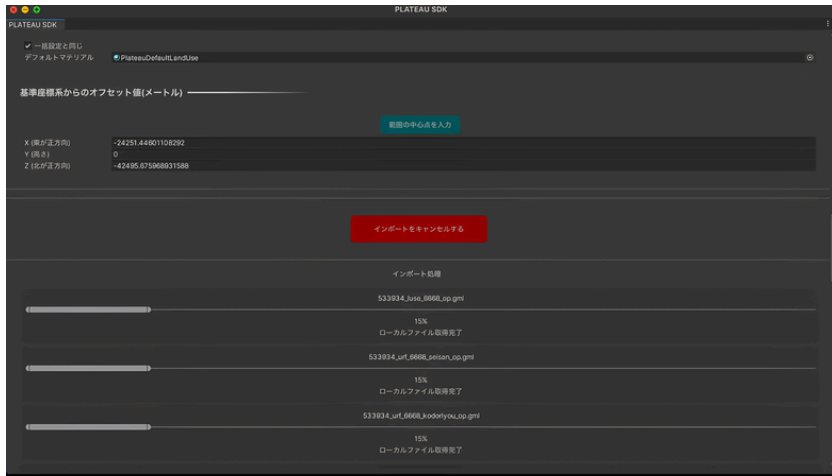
PLATEAU SDK

PLATEAU SDK

✔ 一括設定と同じ
デフォルトマテリアル PlateauDefaultLandUse

基準座標系からのオフセット値(メートル)

範囲の中心点を入力

X (東が正方向) -24251.44801108292
Y (高さ) 0
Z (北が正方向) -42495.875968931588

インポートをキャンセルする

インポート処理

533934_luse_6668_op.gml
15%
ローカルファイル取得完了

533934_urf_6668_seisan_op.gml
15%
ローカルファイル取得完了

533934_urf_6668_kodoriyou_op.gml
15%
ローカルファイル取得完了